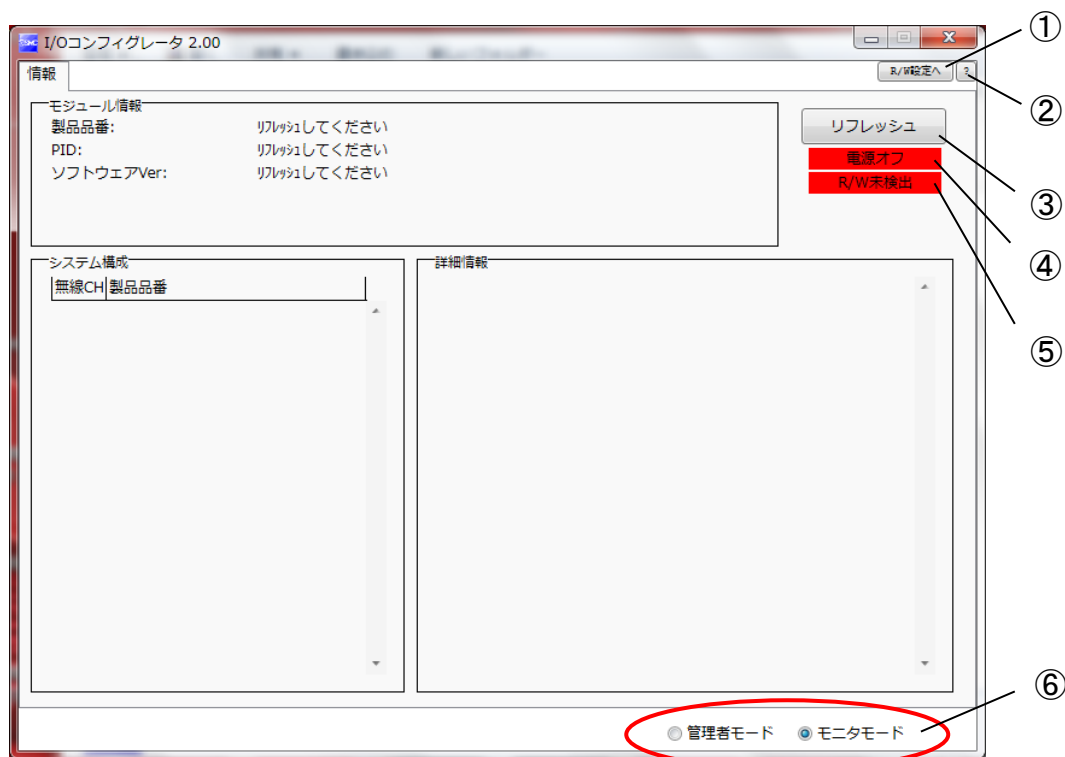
I/Oコンフィグレータ 2.00

情報

R/W設定へ ?

①

②

モジュール情報
製品品番: ﾘﾌﾚｯｼｭしてください
PID: ﾘﾌﾚｯｼｭしてください
ソフトウェアVer: ﾘﾌﾚｯｼｭしてください

リフレッシュ

電源オフ

R/W未検出

③

④

⑤

システム構成

| 無線CH | 製品品番 |
|---|---|

詳細情報

⑥

管理者モード モニタモード